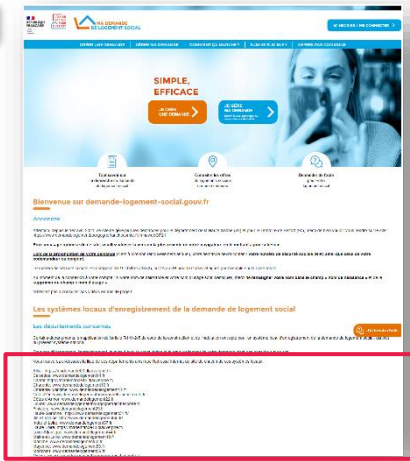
MA DEMANDE DE LOGEMENT SOCIAL

M'INSCRIRE / ME CONNECTER

SIMPLE, EFFICACE

JE CRÉE UNE DEMANDE

JE GÈRE MA DEMANDE

Bienvenue sur demande-logement-social.gouv.fr

Annonce

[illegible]

Les systèmes locaux d'enregistrement de la demande de logement social

Les départements concernés

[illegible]